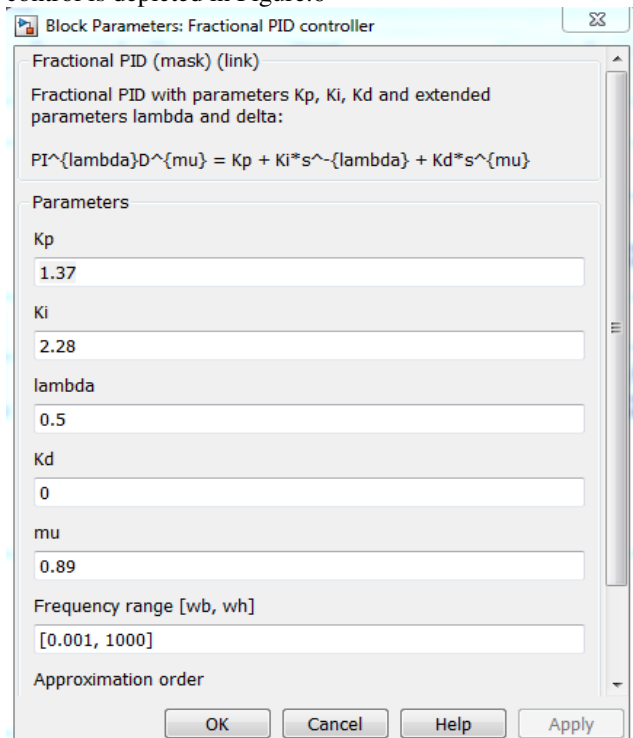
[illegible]

Block Parameters: Fractional PID controller

Fractional PID (mask) (link)

Fractional PID with parameters Kp, Ki, Kd and extended parameters lambda and delta:

PI^{lambda}D^{mu} = Kp + Ki*s^-{lambda} + Kd*s^{mu}

Parameters

Kp

1.37

Ki

2.28

lambda

0.5

Kd

0

mu

0.89

Frequency range [wb, wh]

[0.001, 1000]

Approximation order

OK Cancel Help Apply